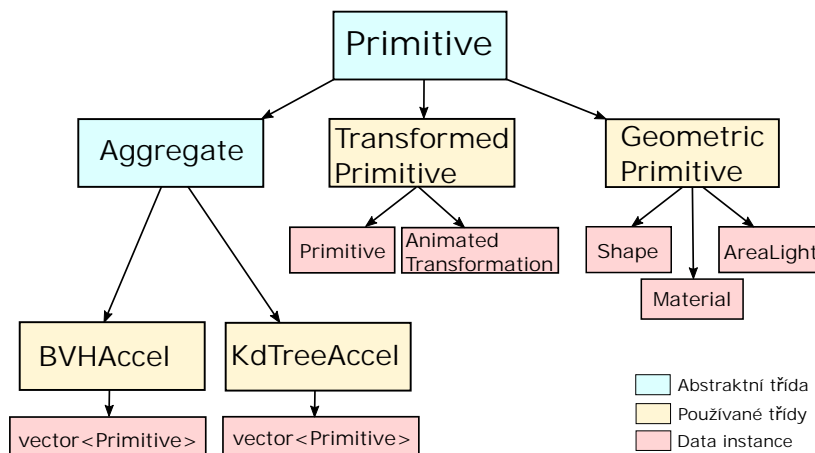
Primitive

Aggregate

Transformed Primitive

Geometric Primitive

Primitive

Animated Transformation

Shape

Material

AreaLight

BVHAccel

KdTreeAccel

vector<Primitive>

vector<Primitive>

Abstraktní třída

Používané třídy

Data instance